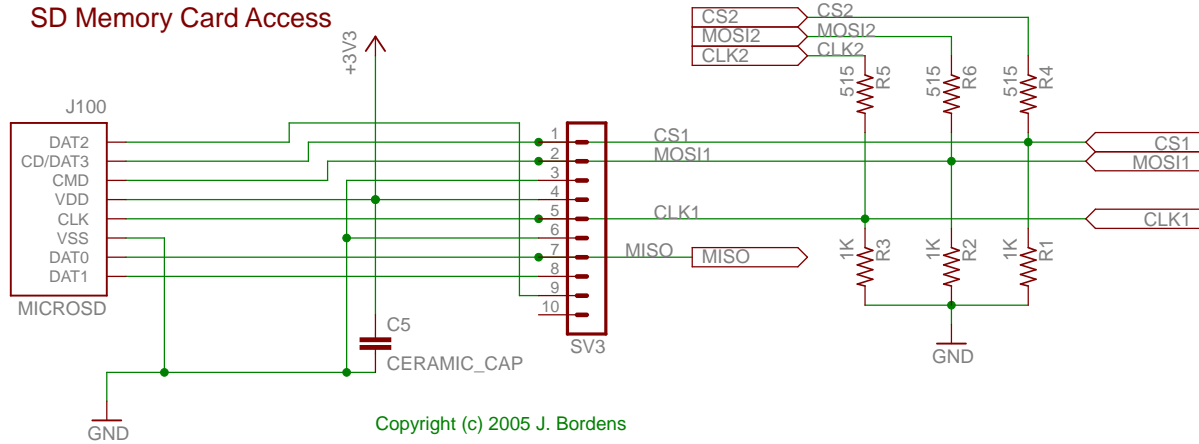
SD Memory Card Access

+3V3

J100

DAT2
CD/DAT3
CMD
VDD
CLK
VSS
DAT0
DAT1

MICROSD

1
2
3
4
5
6
7
8
9
10

SV3

C5
CERAMIC_CAP

GND

CS2
MOSI2
CLK2

CS2
MOSI2
CLK2

515 R5
515 R6
515 R4

CS1
MOSI1
CLK1
MISO

MISO

CS1
MOSI1
CLK1

1K R3
1K R2
1K R1

GND

Copyright (c) 2005 J. Bordens